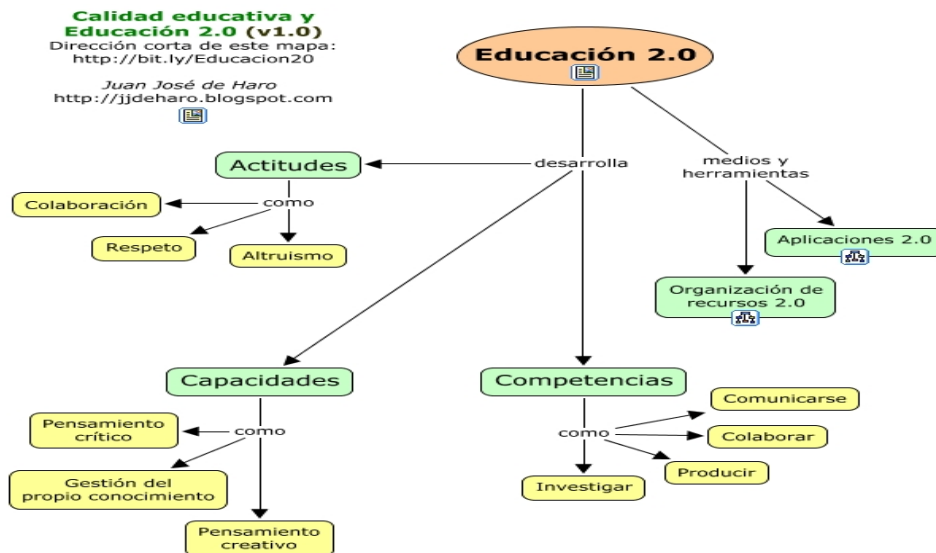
Calidad educativa y Educación 2.0 (v1.0)
Dirección corta de este mapa:
http://bit.ly/Educacion20

Juan José de Haro
http://jjdeharo.blogspot.com

Educación 2.0

desarrolla

medios y herramientas

Actitudes

como

Colaboración

Respeto

Altruismo

Aplicaciones 2.0

Organización de recursos 2.0

Capacidades

como

Pensamiento crítico

Gestión del propio conocimiento

Pensamiento creativo

Competencias

como

Comunicarse

Colaborar

Producir

Investigar